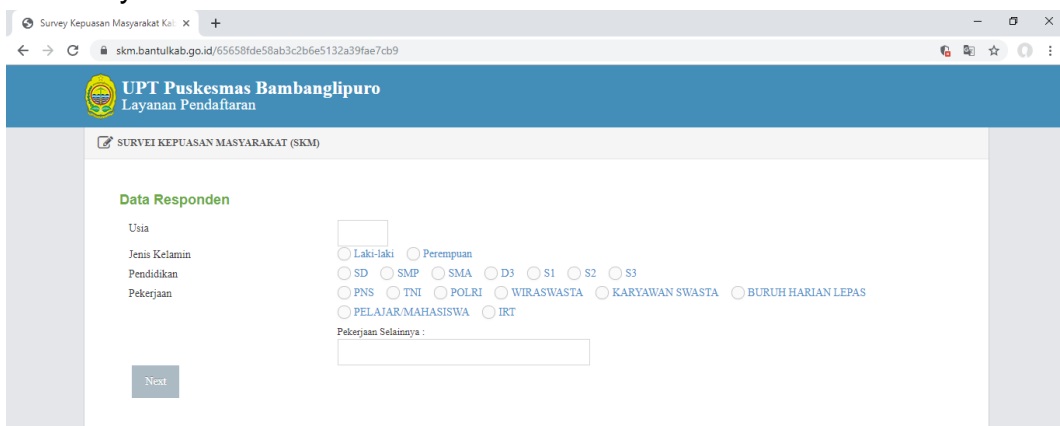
Survey Kepuasan Masyarakat Kab ×
+
skm.bantulkab.go.id/65658fde58ab3c2b6e5132a39fae7cb9

UPT Puskesmas Bambanglipuro
Layanan Pendaftaran

SURVEI KEPUASAN MASYARAKAT (SKM)

Data Responden

Usia
Jenis Kelamin
Laki-laki
Perempuan
Pendidikan
SD
SMP
SMA
D3
S1
S2
S3
Pekerjaan
PNS
TNI
POLRI
WIRASWASTA
KARYAWAN SWASTA
BURUH HARIAN LEPAS
PELAJAR/MAHASISWA
IRT
Pekerjaan Selainnya :

Next